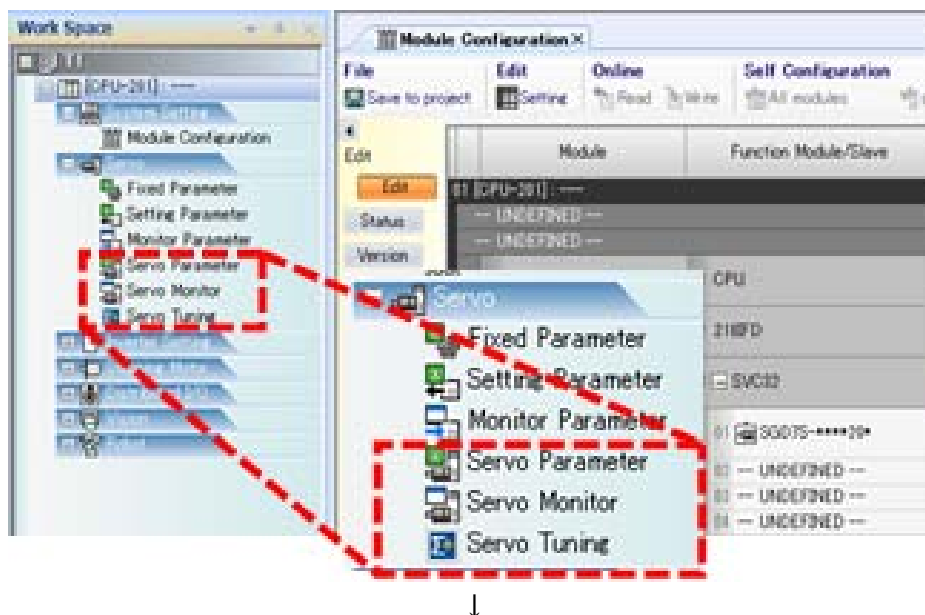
Work Space

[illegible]
[CPU-201] ----
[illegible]
Module Configuration
Servo
Fixed Parameter
Setting Parameter
Monitor Parameter
Servo Parameter
Servo Monitor
Servo Tuning
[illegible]
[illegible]
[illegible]
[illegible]
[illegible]

Module Configuration ×

File
Save to project
Edit
Setting
Online
Read
Write
Self Configuration
All modules

Edit
Edit
Status
Version

Module
Function Module/Slave

01 [CPU-201] ----
--- UNDEFINED ---
--- UNDEFINED ---
CPU
218IFD
SVC32
01 SGD7S-****20*
02 --- UNDEFINED ---
03 --- UNDEFINED ---
04 --- UNDEFINED ---

Servo
Fixed Parameter
Setting Parameter
Monitor Parameter
Servo Parameter
Servo Monitor
Servo Tuning

↓